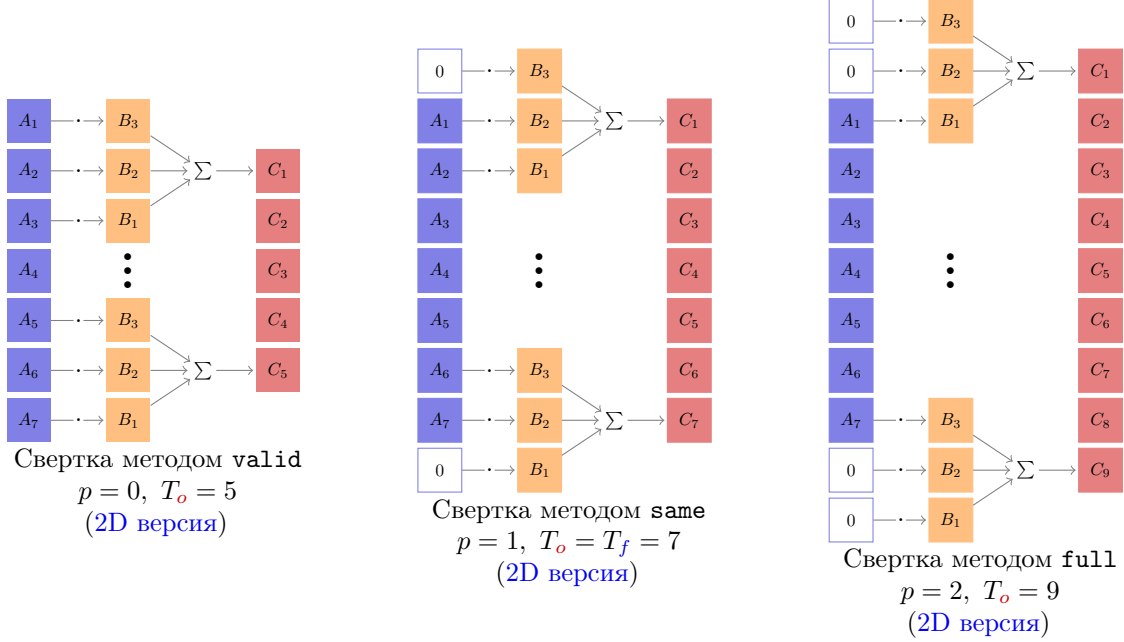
$A_1$ $B_3$
$A_2$ $B_2$ $\Sigma$ $C_1$
$A_3$ $B_1$ $C_2$
$A_4$ $C_3$
$A_5$ $B_3$ $C_4$
$A_6$ $B_2$ $\Sigma$ $C_5$
$A_7$ $B_1$

Свертка методом valid
$p = 0,\ T_o = 5$
(2D версия)

0 $B_3$
$A_1$ $B_2$ $\Sigma$ $C_1$
$A_2$ $B_1$ $C_2$
$A_3$ $C_3$
$A_4$ $C_4$
$A_5$ $C_5$
$A_6$ $B_3$ $C_6$
$A_7$ $B_2$ $\Sigma$ $C_7$
0 $B_1$

Свертка методом same
$p = 1,\ T_o = T_f = 7$
(2D версия)

0 $B_3$
0 $B_2$ $\Sigma$ $C_1$
$A_1$ $B_1$ $C_2$
$A_2$ $C_3$
$A_3$ $C_4$
$A_4$ $C_5$
$A_5$ $C_6$
$A_6$ $C_7$
$A_7$ $B_3$ $C_8$
0 $B_2$ $\Sigma$ $C_9$
0 $B_1$

Свертка методом full
$p = 2,\ T_o = 9$
(2D версия)